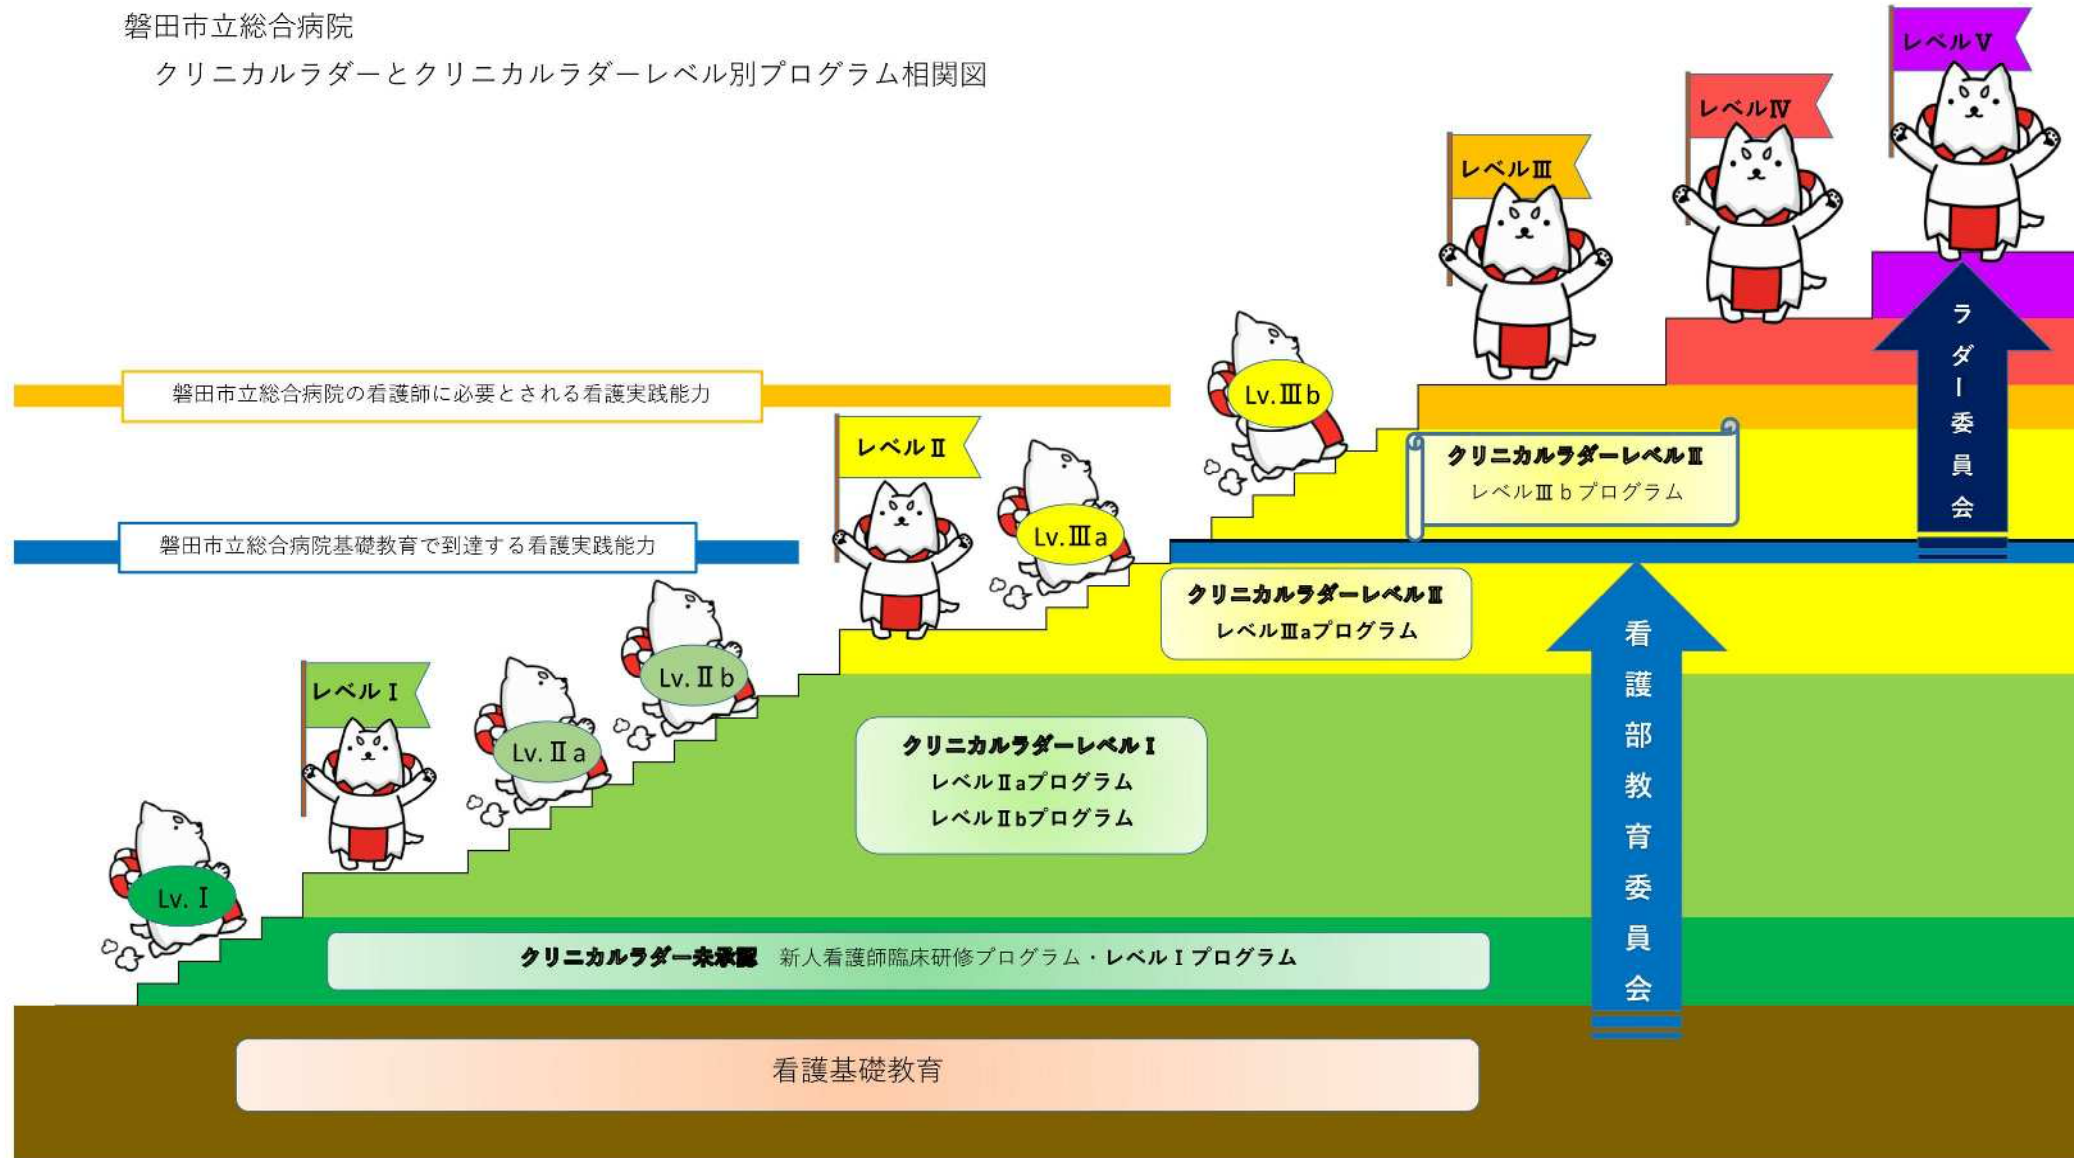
磐田市立総合病院
クリニカルラダーとクリニカルラダーレベル別プログラム相関図

レベルⅤ

レベルⅣ

レベルⅢ

ラダー委員会

Lv. Ⅲb

磐田市立総合病院の看護師に必要とされる看護実践能力

レベルⅡ

クリニカルラダーレベルⅢ
レベルⅢbプログラム

Lv. Ⅲa

磐田市立総合病院基礎教育で到達する看護実践能力

クリニカルラダーレベルⅡ
レベルⅢaプログラム

看護部教育委員会

レベルⅠ

Lv. Ⅱb

Lv. Ⅱa

クリニカルラダーレベルⅠ
レベルⅡaプログラム
レベルⅡbプログラム

Lv. Ⅰ

クリニカルラダー未承認　新人看護師臨床研修プログラム・レベルⅠプログラム

看護基礎教育